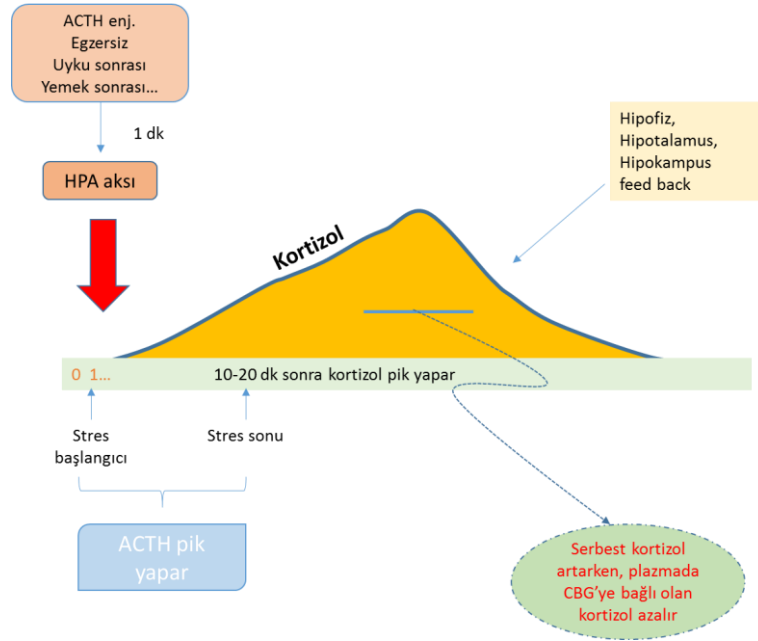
ACTH enj.
Egzersiz
Uyku sonrası
Yemek sonrası...

1 dk

HPA aksı

Hipofiz,
Hipotalamus,
Hipokampus
feed back

Kortizol

0 1...

10-20 dk sonra kortizol pik yapar

Stres
başlangıcı

Stres sonu

ACTH pik
yapar

Serbest kortizol
artarken, plazmada
CBG'ye bağlı olan
kortizol azalır